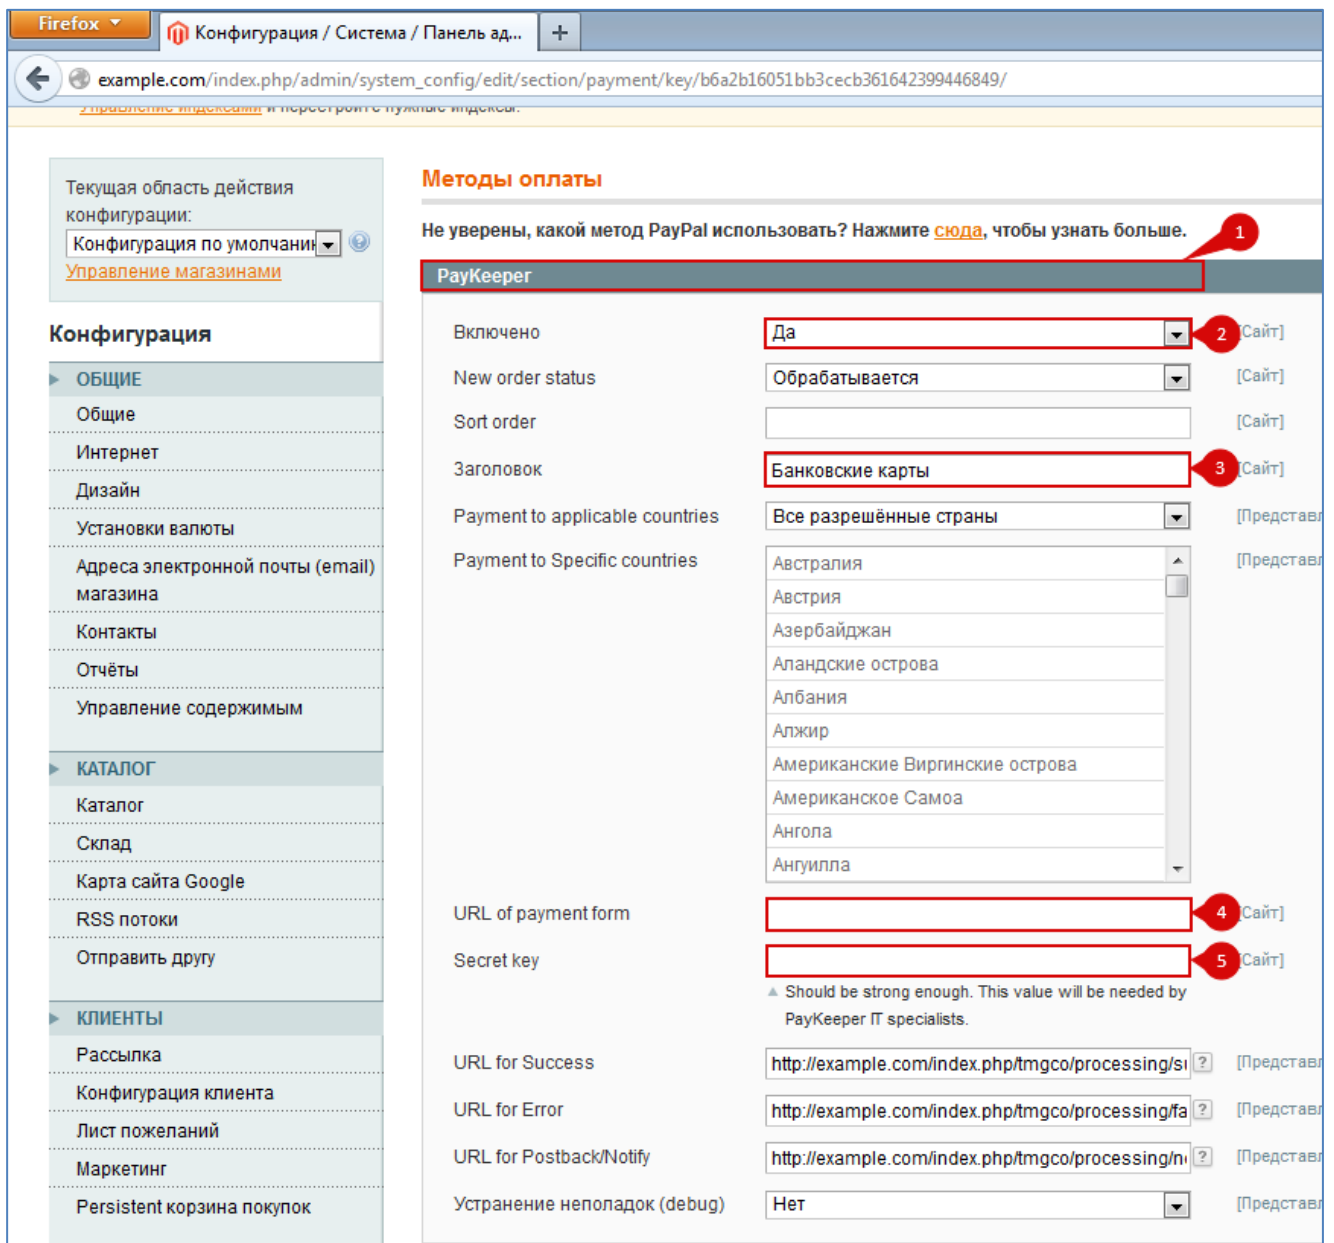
Firefox

Конфигурация / Система / Панель ад...

+

example.com/index.php/admin/system_config/edit/section/payment/key/b6a2b16051bb3cecb361642399446849/

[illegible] и перестройте нужные индексы.

Текущая область действия конфигурации:

Конфигурация по умолчанию

Управление магазинами

Конфигурация

ОБЩИЕ

Общие

Интернет

Дизайн

Установки валюты

Адреса электронной почты (email) магазина

Контакты

Отчёты

Управление содержимым

КАТАЛОГ

Каталог

Склад

Карта сайта Google

RSS потоки

Отправить другу

КЛИЕНТЫ

Рассылка

Конфигурация клиента

Лист пожеланий

Маркетинг

Persistent корзина покупок

Методы оплаты

Не уверены, какой метод PayPal использовать? Нажмите сюда, чтобы узнать больше.

1

PayKeeper

| | | |
|---|---|---|
| Включено | Да | 2 [Сайт] |
| New order status | Обрабатывается | [Сайт] |
| Sort order | | [Сайт] |
| Заголовок | Банковские карты | 3 [Сайт] |
| Payment to applicable countries | Все разрешённые страны | [Представл |
| Payment to Specific countries | Австралия<br>Австрия<br>Азербайджан<br>Аландские острова<br>Албания<br>Алжир<br>Американские Виргинские острова<br>Американское Самоа<br>Ангола<br>Ангилла | [Представл |
| URL of payment form | | 4 [Сайт] |
| Secret key | | 5 [Сайт] |

Should be strong enough. This value will be needed by PayKeeper IT specialists.

| | | |
|---|---|---|
| URL for Success | http://example.com/index.php/tmgco/processing/s | [Представл |
| URL for Error | http://example.com/index.php/tmgco/processing/fa | [Представл |
| URL for Postback/Notify | http://example.com/index.php/tmgco/processing/n | [Представл |
| Устранение неполадок (debug) | Нет | [Представл |